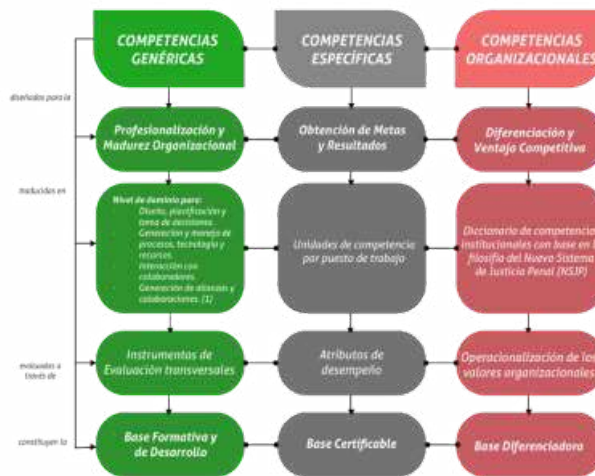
COMPETENCIAS GENÉRICAS

COMPETENCIAS ESPECÍFICAS

COMPETENCIAS ORGANIZACIONALES

diseñadas para la

Profesionalización y Madurez Organizacional

Obtención de Metas y Resultados

Diferenciación y Ventaja Competitiva

traducidas en

Nivel de dominio para:
Diseño, planificación y toma de decisiones.
Generación y manejo de procesos, tecnología y recursos.
Interacción con colaboradores.
Generación de alianzas y colaboraciones. (1)

Unidades de competencia por puesto de trabajo

Diccionario de competencias institucionales con base en la filosofía del Nuevo Sistema de Justicia Penal (NSJP)

evaluadas a través de

Instrumentos de Evaluación transversales

Atributos de desempeño

Operacionalización de los valores organizacionales

constituyen la

Base Formativa y de Desarrollo

Base Certificable

Base Diferenciadora